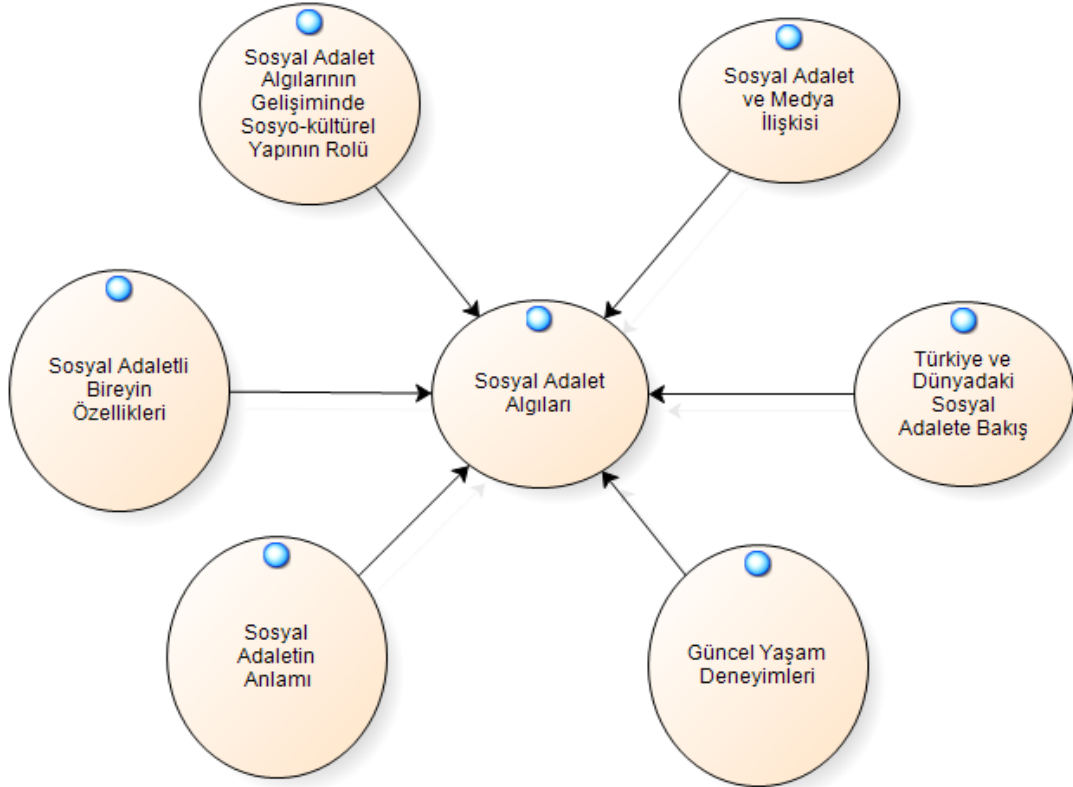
Sosyal Adalet Algılarının Gelişiminde Sosyo-kültürel Yapının Rolü

Sosyal Adalet ve Medya İlişkisi

Sosyal Adaletli Bireyin Özellikleri

Sosyal Adalet Algıları

Türkiye ve Dünyadaki Sosyal Adalete Bakış

Sosyal Adaletin Anlamı

Güncel Yaşam Deneyimleri